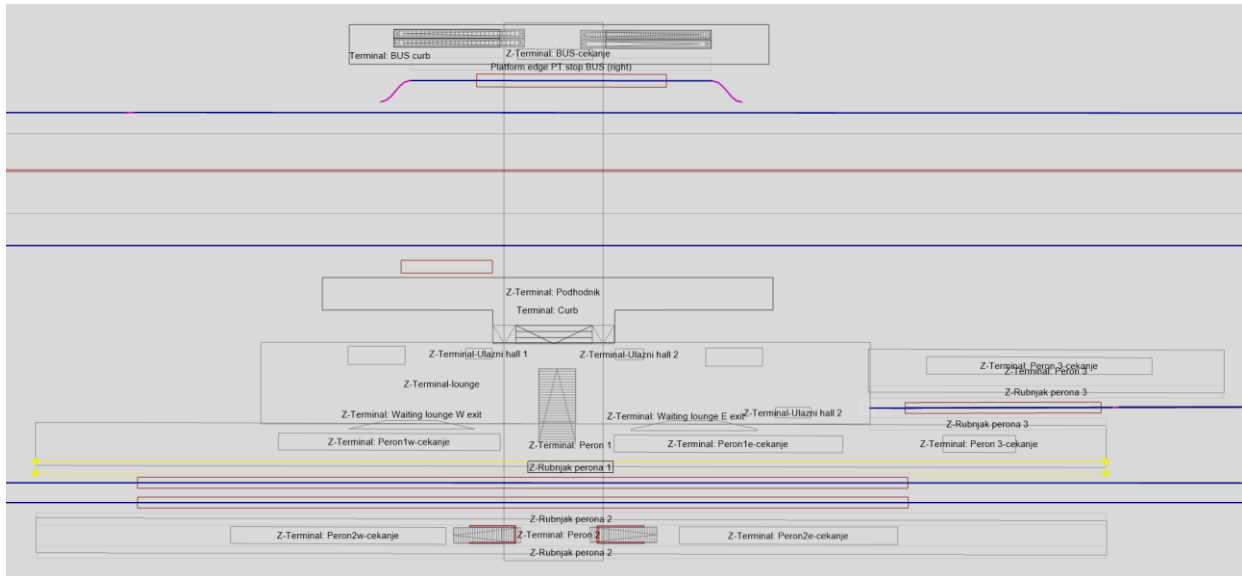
Terminal: BUS curb
Z-Terminal: BUS-cekanje
Platform edge PT stop BUS (right)

Z-Terminal: Podhodnik
Terminal: Curb

Z-Terminal-Ulazni hall 1
Z-Terminal-Ulazni hall 2
Z-Terminal: Peron 3-cekanje
Z-Terminal: Peron 3
Z-Terminal-lounge
Z-Rubnjak perona 3
Z-Terminal: Waiting lounge W exit
Z-Terminal: Waiting lounge E exit
Z-Terminal-Ulazni hall 2
Z-Rubnjak perona 3
Z-Terminal: Peron1w-cekanje
Z-Terminal: Peron 1
Z-Terminal: Peron1e-cekanje
Z-Terminal: Peron 3-cekanje
Z-Rubnjak perona 1

Z-Rubnjak perona 2
Z-Terminal: Peron2w-cekanje
Z-Terminal: Peron 2
Z-Terminal: Peron2e-cekanje
Z-Rubnjak perona 2